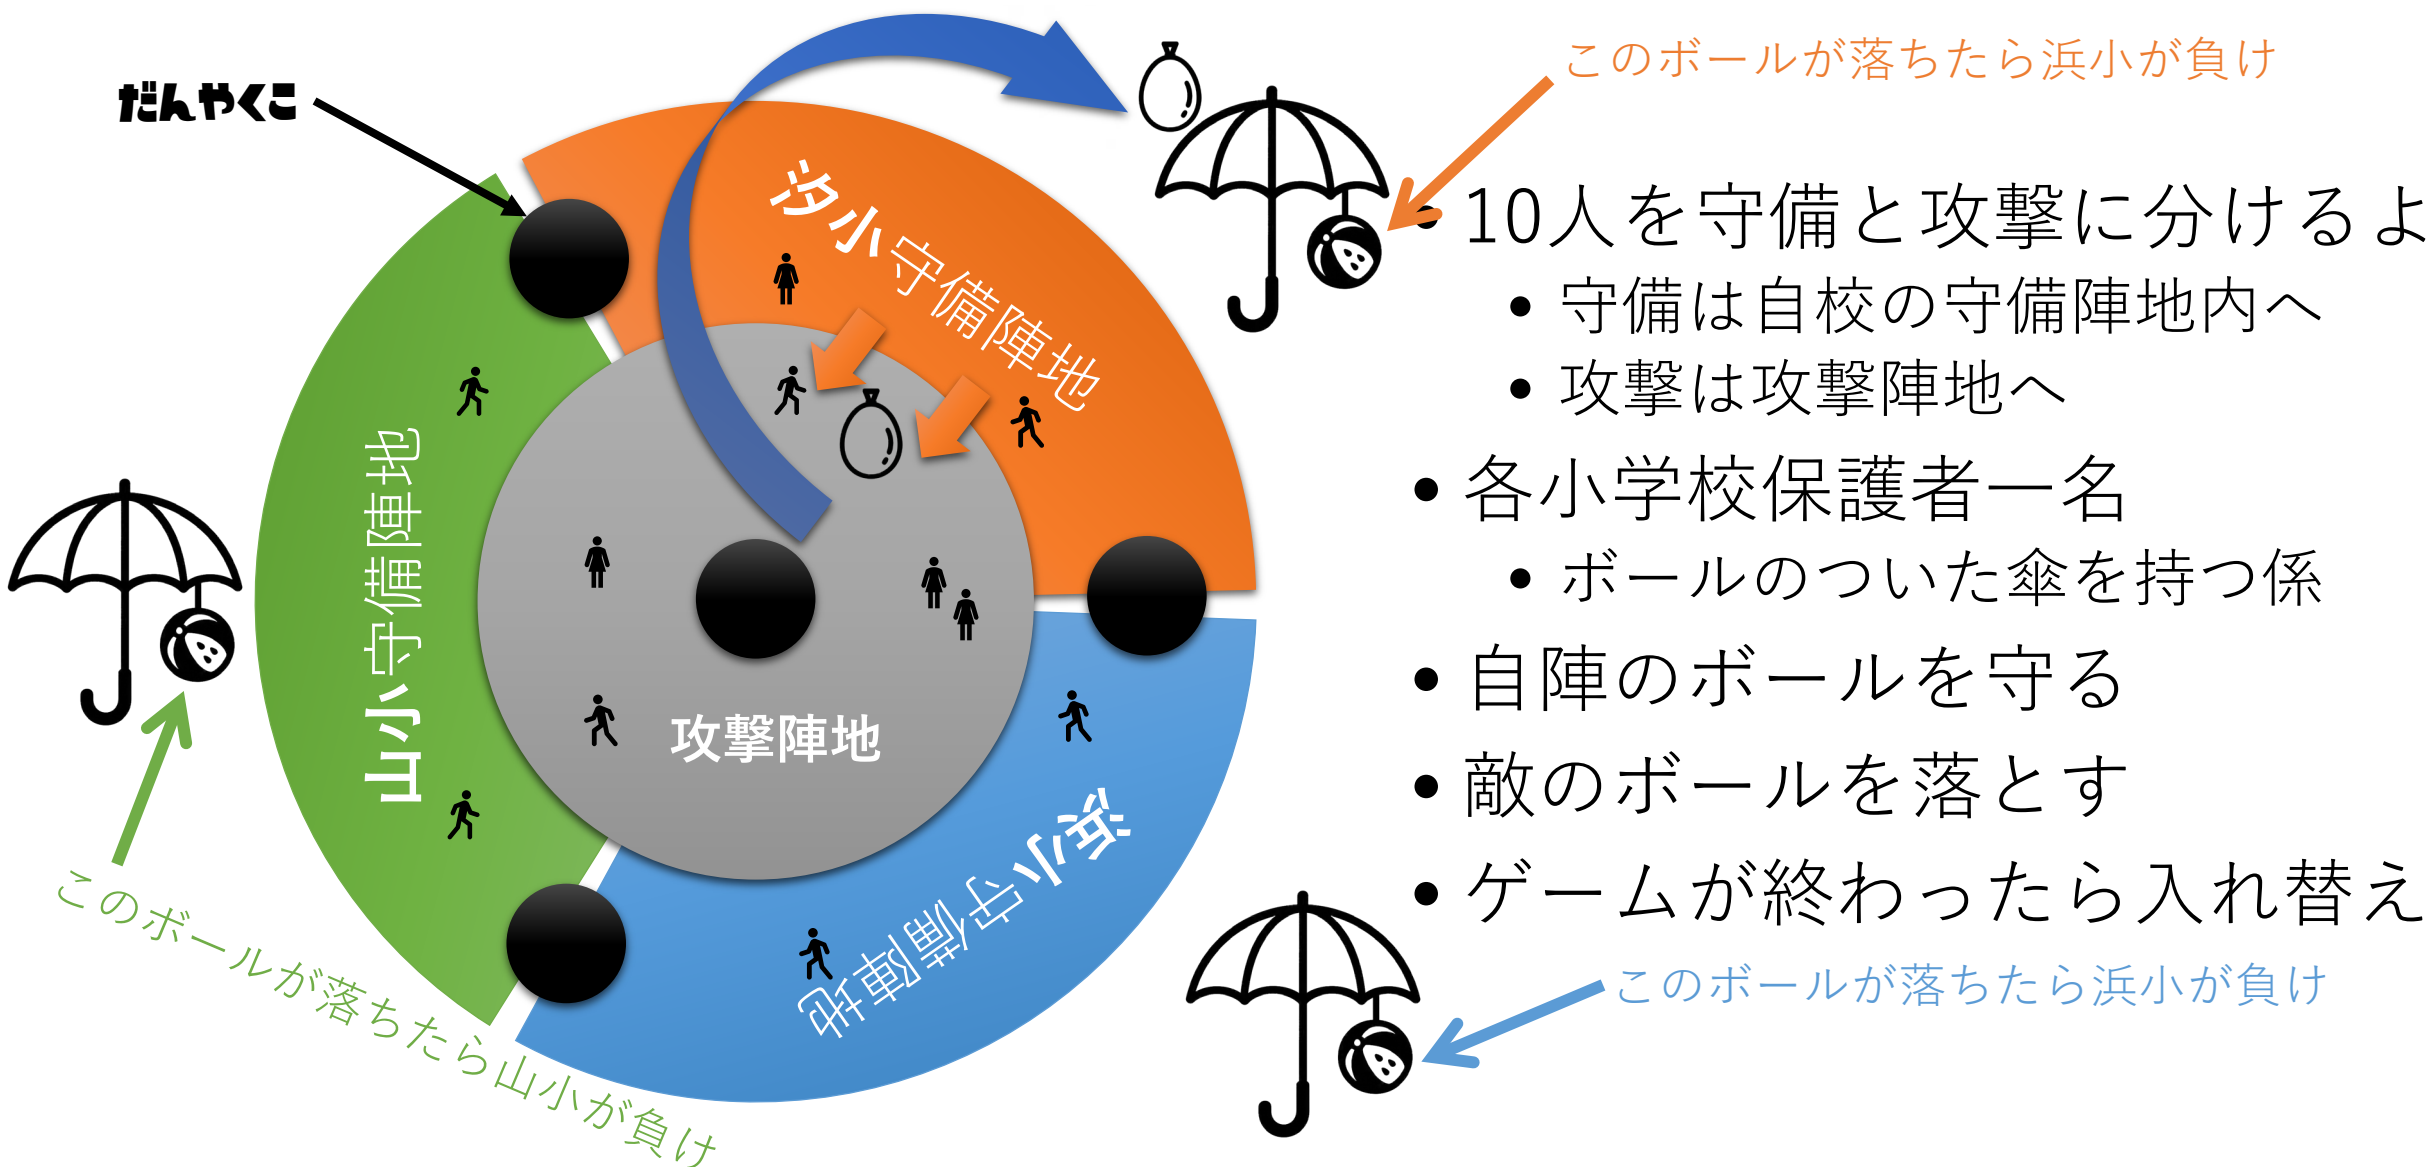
だんやくこ

このボールが落ちたら浜小が負け

汐小守備陣地

山小守備陣地

攻撃陣地

浜小守備陣地

• 10人を守備と攻撃に分けるよ
  • 守備は自校の守備陣地内へ
  • 攻撃は攻撃陣地へ
• 各小学校保護者一名
  • ボールのついた傘を持つ係
• 自陣のボールを守る
• 敵のボールを落とす
• ゲームが終わったら入れ替え

このボールが落ちたら浜小が負け

このボールが落ちたら山小が負け